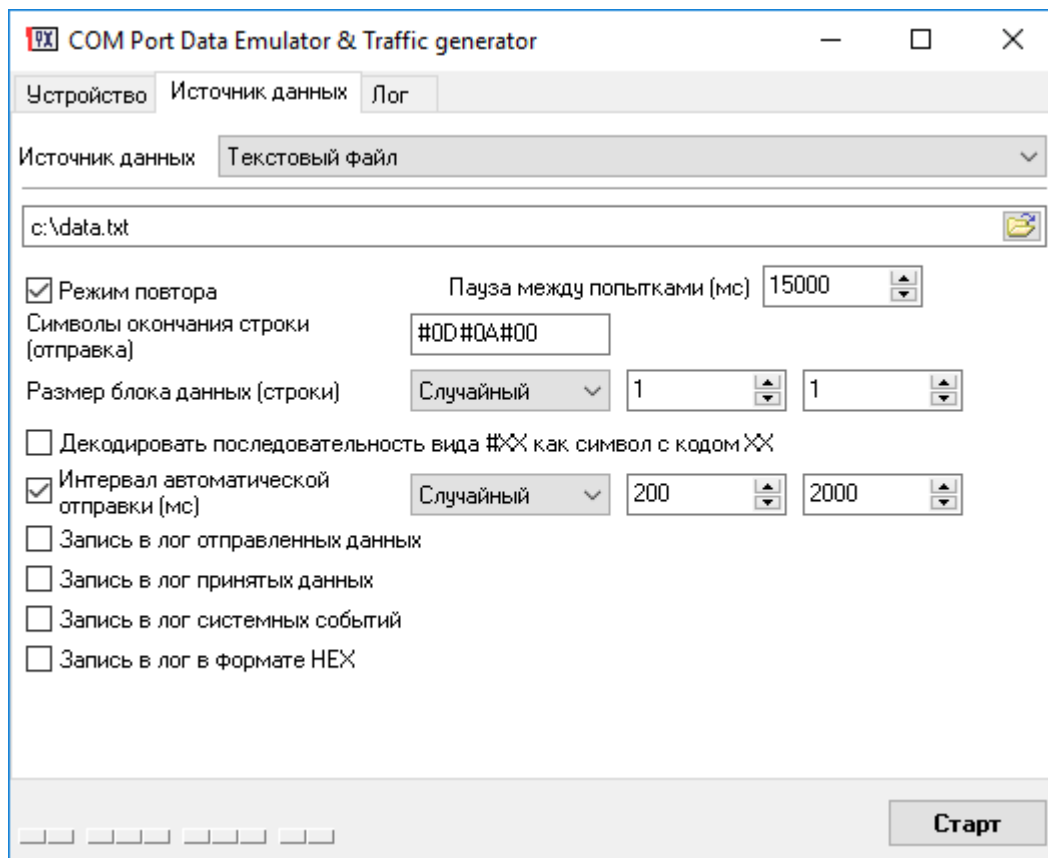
COM Port Data Emulator & Traffic generator

Устройство | Источник данных | Лог

Источник данных: Текстовый файл

c:\data.txt

☑ Режим повтора

Пауза между попытками (мс) 15000

Символы окончания строки (отправка) #0D#0A#00

Размер блока данных (строки) Случайный 1 1

☐ Декодировать последовательность вида #XX как символ с кодом XX

☑ Интервал автоматической отправки (мс) Случайный 200 2000

☐ Запись в лог отправленных данных

☐ Запись в лог принятых данных

☐ Запись в лог системных событий

☐ Запись в лог в формате HEX

Старт